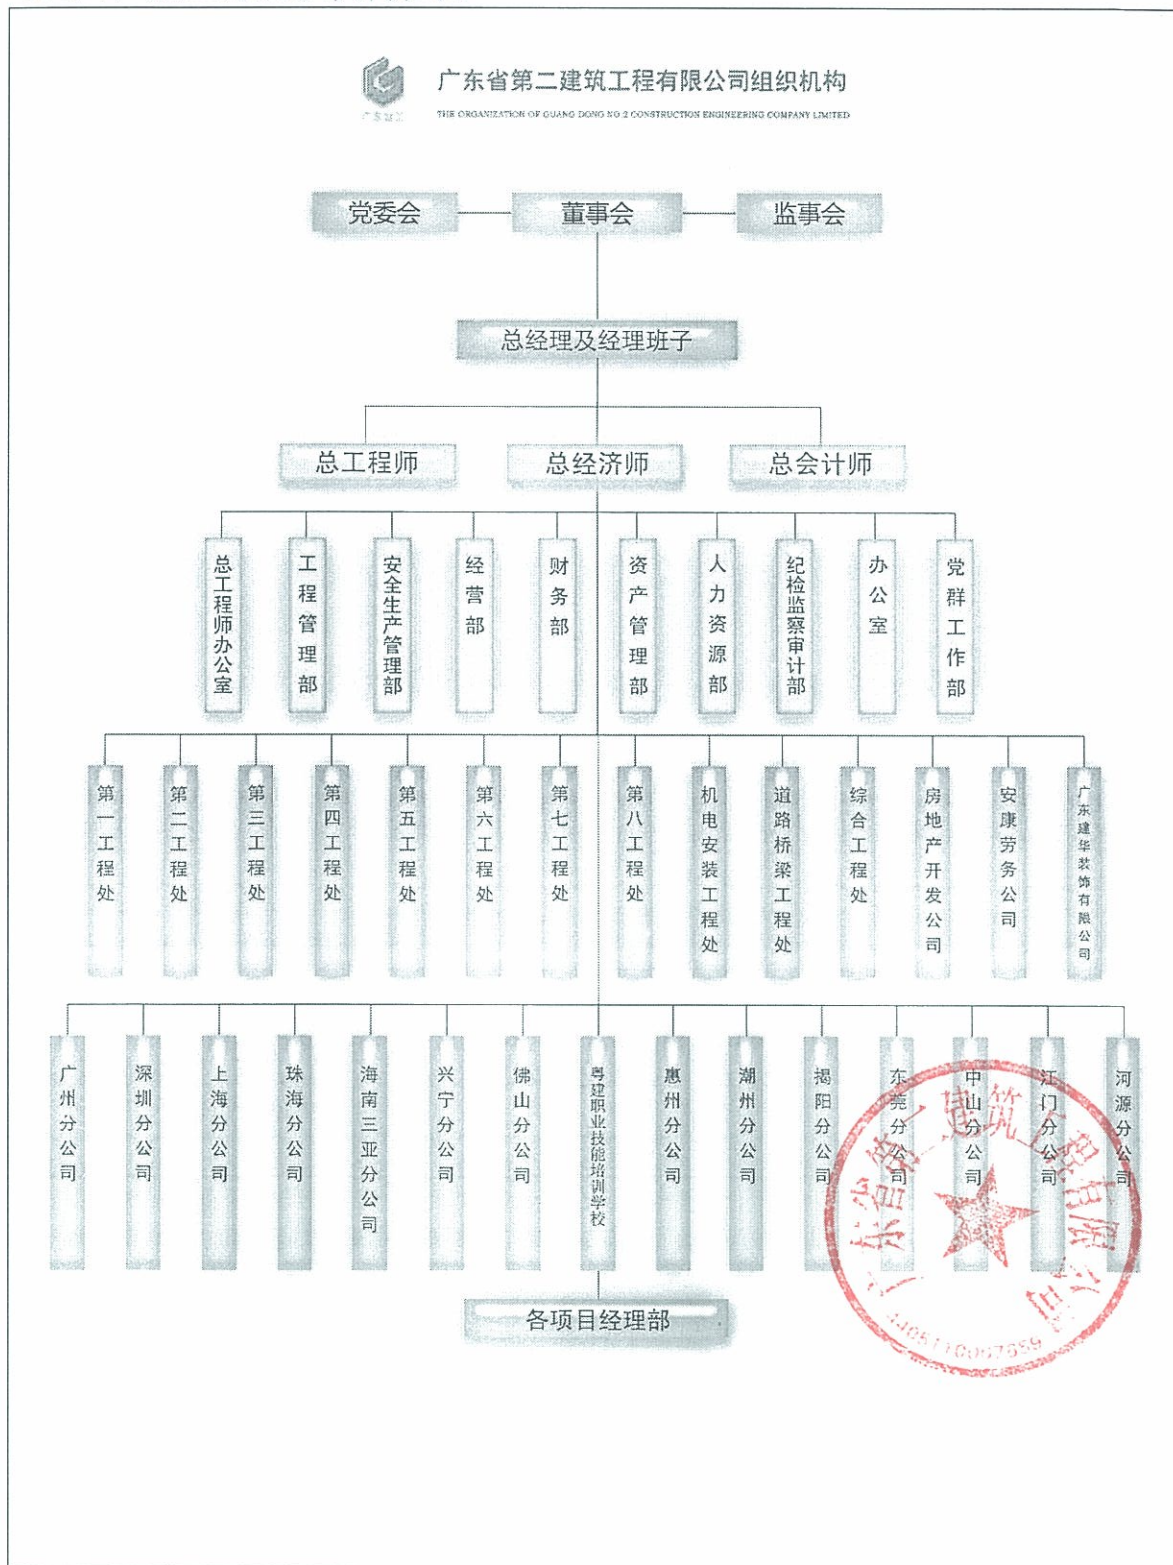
广东省第二建筑工程有限公司组织机构

THE ORGANIZATION OF GUANG DONG NO.2 CONSTRUCTION ENGINEERING COMPANY LIMITED

党委会
董事会
监事会

总经理及经理班子

总工程师
总经济师
总会计师

总工程师办公室
工程管理部
安全生产管理部
经营部
财务部
资产管理部
人力资源部
纪检监察审计部
办公室
党群工作部

第一工程处
第二工程处
第三工程处
第四工程处
第五工程处
第六工程处
第七工程处
第八工程处
机电安装工程处
道路桥梁工程处
综合工程处
房地产开发公司
安康劳务公司
广东建华装饰有限公司

广州分公司
深圳分公司
上海分公司
珠海分公司
海南三亚分公司
兴宁分公司
佛山分公司
粤建职业技能培训学校
惠州分公司
潮州分公司
揭阳分公司
东莞分公司
中山分公司
江门分公司
河源分公司

各项目经理部

广东省第二建筑工程有限公司
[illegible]